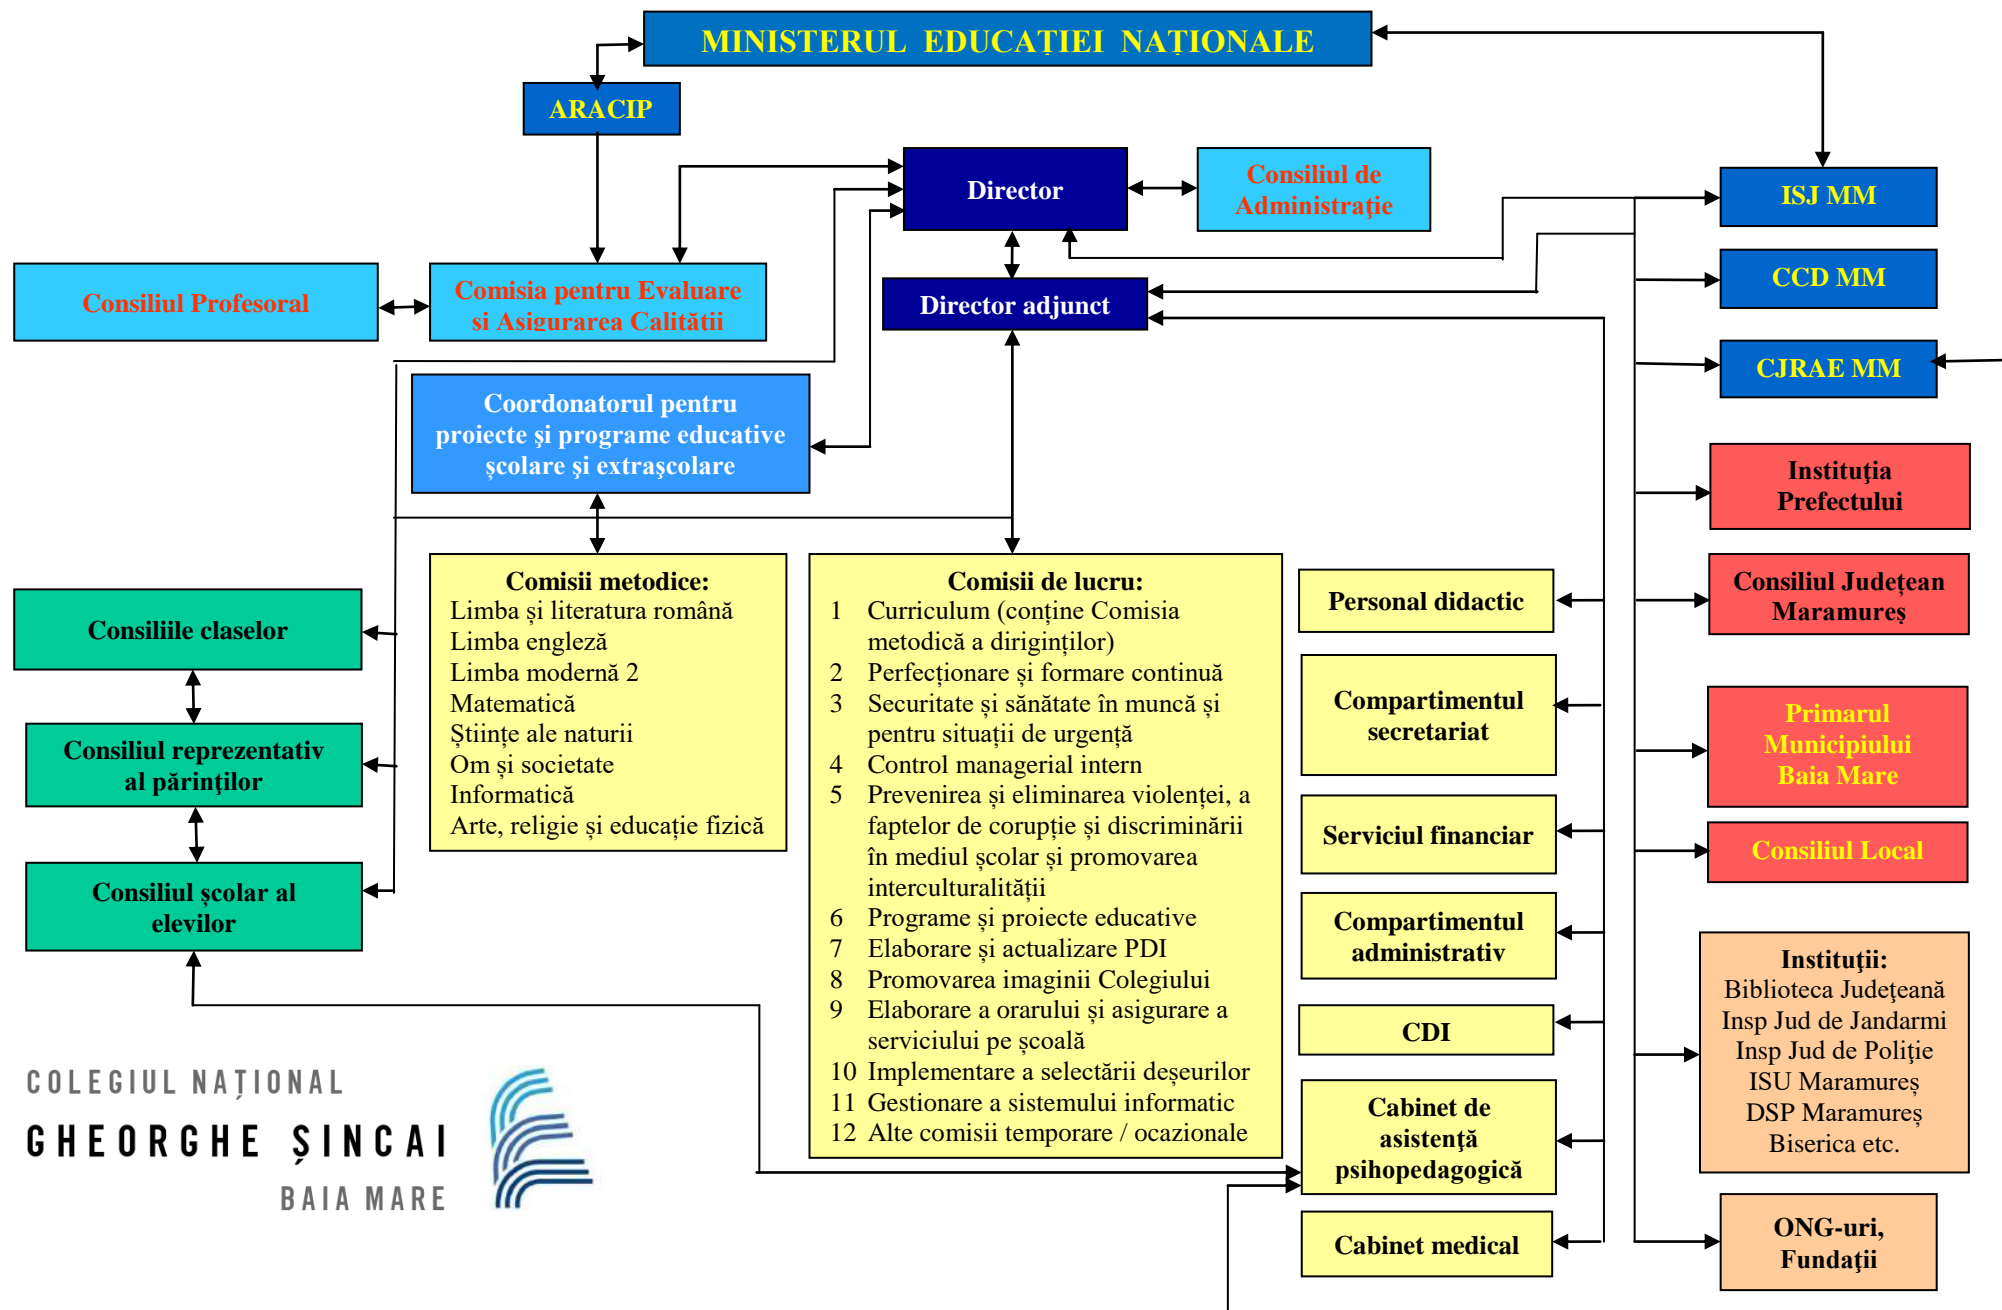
MINISTERUL EDUCAȚIEI NAȚIONALE

ARACIP

Director

Consiliul de Administrație

ISJ MM

Consiliul Profesoral

Comisia pentru Evaluare și Asigurarea Calității

Director adjunct

CCD MM

CJRAE MM

Coordonatorul pentru proiecte și programe educative școlare și extrașcolare

Instituția Prefectului

Consiliul Județean Maramureș

Consiliile claselor

Comisii metodice:
Limba și literatura română
Limba engleză
Limba modernă 2
Matematică
Științe ale naturii
Om și societate
Informatică
Arte, religie și educație fizică

Comisii de lucru:
1 Curriculum (conține Comisia metodică a diriginților)
2 Perfecționare și formare continuă
3 Securitate și sănătate în muncă și pentru situații de urgență
4 Control managerial intern
5 Prevenirea și eliminarea violenței, a faptelor de corupție și discriminării în mediul școlar și promovarea interculturalității
6 Programe și proiecte educative
7 Elaborare și actualizare PDI
8 Promovarea imaginii Colegiului
9 Elaborare a orarului și asigurare a serviciului pe școală
10 Implementare a selectării deșeurilor
11 Gestionare a sistemului informatic
12 Alte comisii temporare / ocazionale

Personal didactic

Compartimentul secretariat

Serviciul financiar

Compartimentul administrativ

CDI

Cabinet de asistență psihopedagogică

Cabinet medical

Consiliul reprezentativ al părinților

Consiliul școlar al elevilor

Primarul Municipiului Baia Mare

Consiliul Local

Instituții:
Biblioteca Județeană
Insp Jud de Jandarmi
Insp Jud de Poliție
ISU Maramureș
DSP Maramureș
Biserica etc.

ONG-uri, Fundații

COLEGIUL NAȚIONAL
GHEORGHE ȘINCAI
BAIA MARE